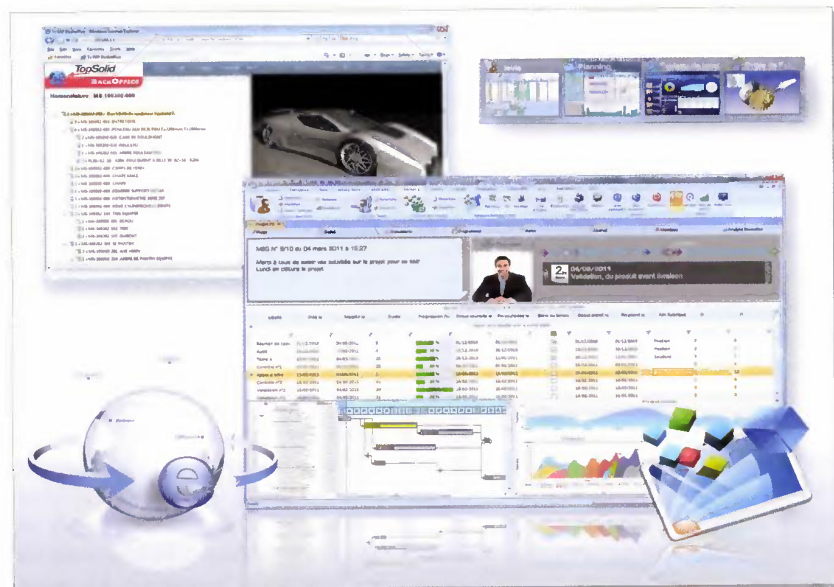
TopSolid
BackOffice

Planning

MSG N° 9/10 du 04 mars 2011 à 15:27

Merci à tous de noter vos actualités sur le projet pour ce soir
Lundi on clôture le projet

06/05/2011
Validation, du produit avant livraison

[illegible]